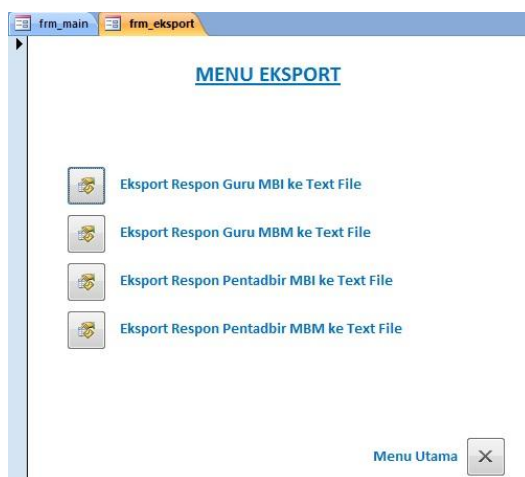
frm_main frm_eksport

MENU EKSPORT

Eksport Respon Guru MBI ke Text File

Eksport Respon Guru MBM ke Text File

Eksport Respon Pentadbir MBI ke Text File

Eksport Respon Pentadbir MBM ke Text File

Menu Utama